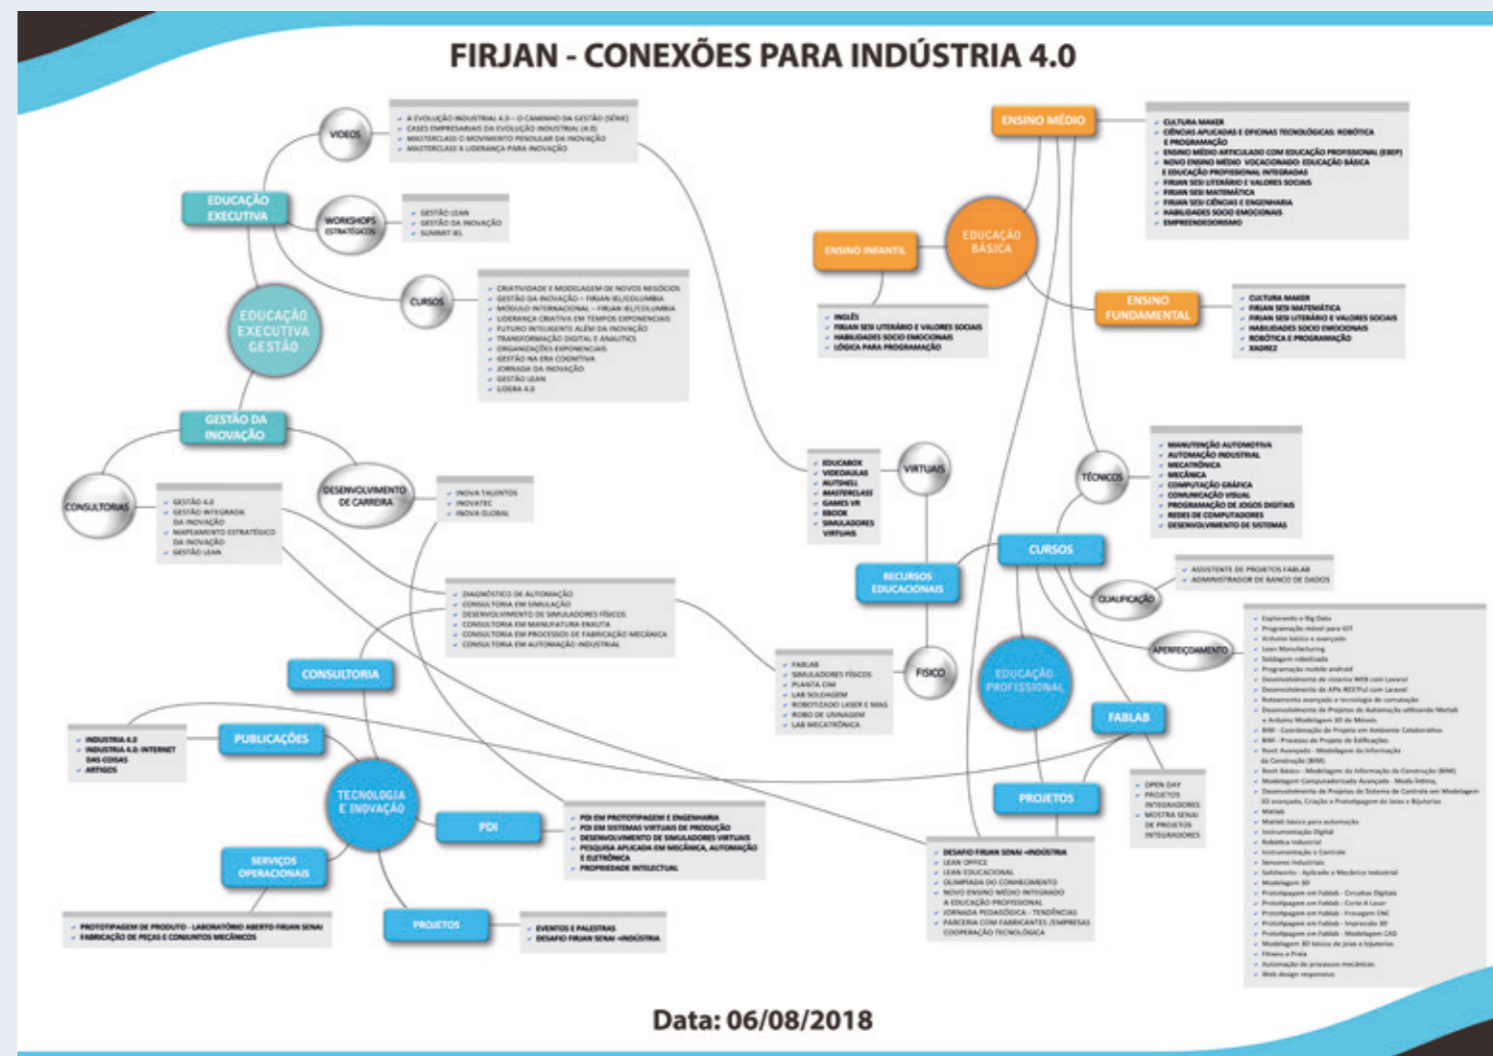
FIRJAN - CONEXÕES PARA INDÚSTRIA 4.0

EDUCAÇÃO EXECUTIVA GESTÃO

EDUCAÇÃO EXECUTIVA

VIDEOS
- A EVOLUÇÃO INDUSTRIAL 4.0 – O CAMINHO DA GESTÃO (SÉRIE)
- CASES EMPRESARIAIS DA EVOLUÇÃO INDUSTRIAL (4.0)
- MASTERCLASS O MOVIMENTO PENDULAR DA INOVAÇÃO
- MASTERCLASS A LIDERANÇA PARA INOVAÇÃO

WORKSHOPS ESTRATÉGICOS
- GESTÃO LEAN
- GESTÃO DA INOVAÇÃO
- SUMMIT IEL

CURSOS
- CRIATIVIDADE E MODELAGEM DE NOVOS NEGÓCIOS
- GESTÃO DA INOVAÇÃO – FIRJAN IEL/COLUMBIA
- MÓDULO INTERNACIONAL – FIRJAN IEL/COLUMBIA
- LIDERANÇA CRIATIVA EM TEMPOS EXPONENCIAIS
- FUTURO INTELIGENTE ALÉM DA INOVAÇÃO
- TRANSFORMAÇÃO DIGITAL E ANALYTICS
- ORGANIZAÇÕES EXPONENCIAIS
- GESTÃO NA ERA COGNITIVA
- JORNADA DA INOVAÇÃO
- GESTÃO LEAN
- LIDERA 4.0

GESTÃO DA INOVAÇÃO

CONSULTORIAS
- GESTÃO 4.0
- GESTÃO INTEGRADA DA INOVAÇÃO
- MAPEAMENTO ESTRATÉGICO DA INOVAÇÃO
- GESTÃO LEAN

DESENVOLVIMENTO DE CARREIRA
- INOVA TALENTOS
- INOVATEC
- INOVA GLOBAL

ENSINO MÉDIO
- CULTURA MAKER
- CIÊNCIAS APLICADAS E OFICINAS TECNOLÓGICAS: ROBÓTICA E PROGRAMAÇÃO
- ENSINO MÉDIO ARTICULADO COM EDUCAÇÃO PROFISSIONAL (EMIP)
- NOVO ENSINO MÉDIO VOCACIONADO: EDUCAÇÃO BÁSICA E EDUCAÇÃO PROFISSIONAL INTEGRADAS
- FIRJAN SESI LITERÁRIO E VALORES SOCIAIS
- FIRJAN SESI MATEMÁTICA
- FIRJAN SESI CIÊNCIAS E ENGENHARIA
- HABILIDADES SOCIO EMOCIONAIS
- EMPREENDEDORISMO

EDUCAÇÃO BÁSICA

ENSINO INFANTIL
- INGLÊS
- FIRJAN SESI LITERÁRIO E VALORES SOCIAIS
- HABILIDADES SOCIO EMOCIONAIS
- LÓGICA PARA PROGRAMAÇÃO

ENSINO FUNDAMENTAL
- CULTURA MAKER
- FIRJAN SESI MATEMÁTICA
- FIRJAN SESI LITERÁRIO E VALORES SOCIAIS
- HABILIDADES SOCIO EMOCIONAIS
- ROBÓTICA E PROGRAMAÇÃO
- XADREZ

VIRTUAIS
- EDUCABOX
- VIDEOAULAS
- AUTSHELL
- MASTERCLASS
- GAMES VR
- EBOOK
- SIMULADORES VIRTUAIS

RECURSOS EDUCACIONAIS

FÍSICO
- FABLAB
- SIMULADORES FÍSICOS
- PLANTA CIM
- LAB SOLDAGEM
- ROBOTIZADO LASER E MAG
- ROBO DE USINAGEM
- LAB MECATRÔNICA

TÉCNICOS
- MANUTENÇÃO AUTOMOTIVA
- AUTOMAÇÃO INDUSTRIAL
- MECATRÔNICA
- MECÂNICA
- COMPUTAÇÃO GRÁFICA
- COMUNICAÇÃO VISUAL
- PROGRAMAÇÃO DE JOGOS DIGITAIS
- REDES DE COMPUTADORES
- DESENVOLVIMENTO DE SISTEMAS

CURSOS

QUALIFICAÇÃO
- ASSISTENTE DE PROJETOS FABLAB
- ADMINISTRADOR DE BANCO DE DADOS

APERFEIÇOAMENTO
- Exploranto a Big Data
- Programação mobile para IOT
- Arduino básico e avançado
- Lean Manufacturing
- Soldagem robotizada
- Programação mobile android
- Desenvolvimento de sistema WEB com Laravel
- Desenvolvimento de APIs RESTful com Laravel
- Rotoamento avançado e tecnologia de comutação
- Desenvolvimento de Projetos de Automação utilizando Matlab e Arduino Modelagem 3D de Móveis
- BIM - Coordenação de Projeto em Ambiente Colaborativo
- BIM - Processo de Projeto de Edificações
- Revit Avançado - Modelagem da Informação da Construção (BIM)
- Revit Básico - Modelagem da Informação da Construção (BIM)
- Modelagem Computadorizada Avançada - Modo Inteiro,
- Desenvolvimento de Projetos de Sistema de Controle em Modelagem 3D avançada, Criação e Prototipagem de Joias e Bijuterias
- Matlab
- Matlab básico para automação
- Instrumentação Digital
- Robótica Industrial
- Instrumentação e Controle
- Sensores Industriais
- Solidworks - Aplicado a Mecânica Industrial
- Modelagem 3D
- Prototipagem em Fablab - Circuitos Digitais
- Prototipagem em Fablab - Corte a Laser
- Prototipagem em Fablab - Fresagem CNC
- Prototipagem em Fablab - Impressão 3D
- Prototipagem em Fablab - Modelagem CAD
- Modelagem 3D básica de joias e bijuterias
- Fitness e Praia
- Automação de processos mecânicos
- Web design responsivo

EDUCAÇÃO PROFISSIONAL

FABLAB
- OPEN DAY
- PROJETOS INTEGRADORES
- MOSTRA SENAI DE PROJETOS INTEGRADORES

PROJETOS
- DESAFIO FIRJAN SENAI +INDÚSTRIA
- LEAN OFFICE
- LEAN EDUCACIONAL
- OLIMPÍADA DO CONHECIMENTO
- NOVO ENSINO MÉDIO INTEGRADO A EDUCAÇÃO PROFISSIONAL
- JORNADA PEDAGÓGICA - TENDÊNCIAS
- PARCERIA COM FABRICANTES /EMPRESAS
- COOPERAÇÃO TECNOLÓGICA

CONSULTORIA
- DIAGNÓSTICO DE AUTOMAÇÃO
- CONSULTORIA EM SIMULAÇÃO
- DESENVOLVIMENTO DE SIMULADORES FÍSICOS
- CONSULTORIA EM MANUFATURA ENXUTA
- CONSULTORIA EM PROCESSOS DE FABRICAÇÃO MECÂNICA
- CONSULTORIA EM AUTOMAÇÃO INDUSTRIAL

PUBLICAÇÕES
- INDÚSTRIA 4.0
- INDÚSTRIA 4.0: INTERNET DAS COISAS
- ARTIGOS

TECNOLOGIA E INOVAÇÃO

PDI
- PDI EM PROTOTIPAGEM E ENGENHARIA
- PDI EM SISTEMAS VIRTUAIS DE PRODUÇÃO
- DESENVOLVIMENTO DE SIMULADORES VIRTUAIS
- PESQUISA APLICADA EM MECÂNICA, AUTOMAÇÃO E ELETRÔNICA
- PROPRIEDADE INTELECTUAL

SERVIÇOS OPERACIONAIS
- PROTOTIPAGEM DE PRODUTO - LABORATÓRIO ABERTO FIRJAN SENAI
- FABRICAÇÃO DE PEÇAS E CONJUNTOS MECÂNICOS

PROJETOS
- EVENTOS E PALESTRAS
- DESAFIO FIRJAN SENAI +INDÚSTRIA

Data: 06/08/2018